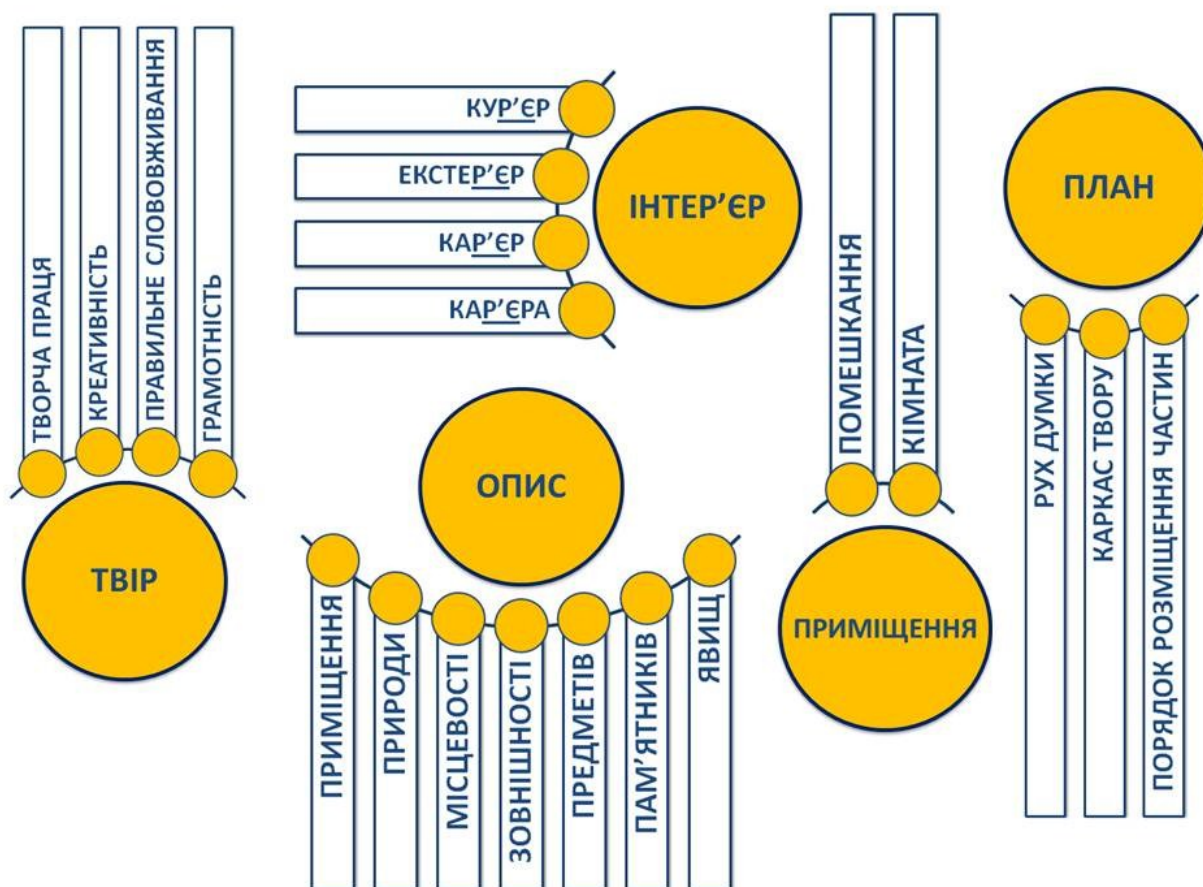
ТВОРЧА ПРАЦЯ
КРЕАТИВНІСТЬ
ПРАВИЛЬНЕ СЛОВОВЖИВАННЯ
ГРАМОТНІСТЬ
ТВІР

КУР'ЄР
ЕКСТЕР'ЄР
КАР'ЄР
КАР'ЄРА
ІНТЕР'ЄР

ОПИС
ПРИМІЩЕННЯ
ПРИРОДИ
МІСЦЕВОСТІ
ЗОВНІШНОСТІ
ПРЕДМЕТІВ
ПАМ'ЯТНИКІВ
ЯВИЩ

ПОМЕШКАННЯ
КІМНАТА
ПРИМІЩЕННЯ

ПЛАН
РУХ ДУМКИ
КАРКАС ТВОРУ
ПОРЯДОК РОЗМІЩЕННЯ ЧАСТИН